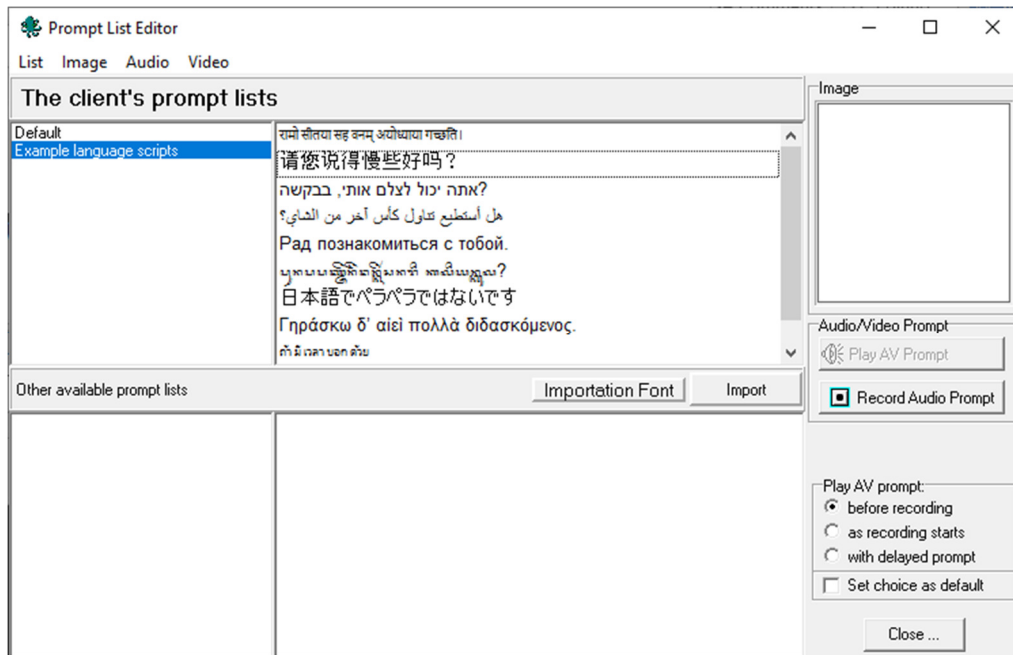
Prompt List Editor

List Image Audio Video

The client's prompt lists

Default
Example language scripts

रामो सीतया सह वनम् अयोध्याया गच्छति।
请您说得慢些好吗？
אתה יכול לצלם אותי, בבקשה?
هل أستطيع تناول كأس آخر من الشاي؟
Рад познакомиться с тобой.
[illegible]
日本語でペラペラではないです
Γηράσκω δ' αἰεὶ πολλὰ διδασκόμενος.
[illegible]

Other available prompt lists

Importation Font

Import

Image

Audio/Video Prompt

Play AV Prompt

Record Audio Prompt

Play AV prompt:
before recording
as recording starts
with delayed prompt
Set choice as default

Close ...